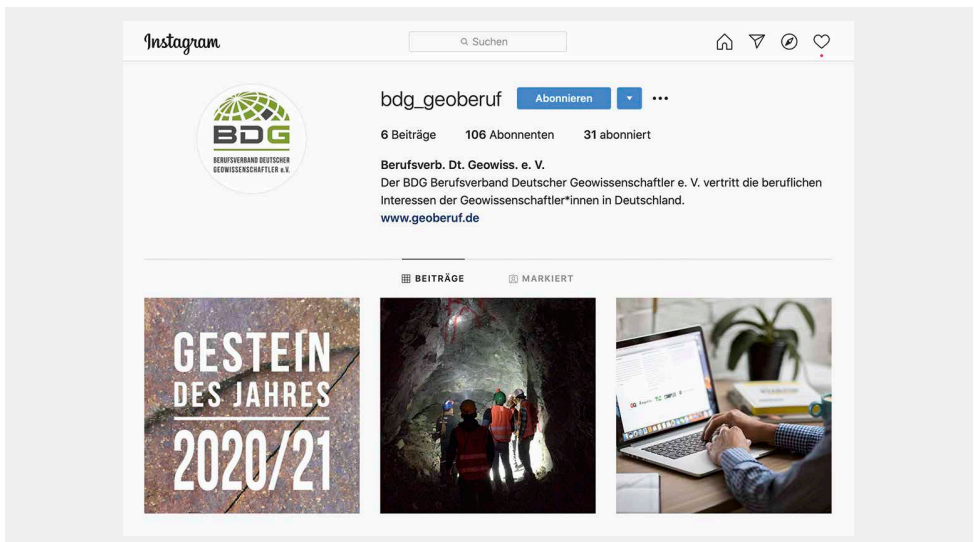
Instagram

Suchen

BDG
BERUFSVERBAND DEUTSCHER GEOWISSENSCHAFTLER e.V.

bdg_geoberuf Abonnieren

6 Beiträge 106 Abonnenten 31 abonniert

Berufsverb. Dt. Geowiss. e. V.
Der BDG Berufsverband Deutscher Geowissenschaftler e. V. vertritt die beruflichen Interessen der Geowissenschaftler*innen in Deutschland.
www.geoberuf.de

BEITRÄGE MARKIERT

GESTEIN DES JAHRES 2020/21